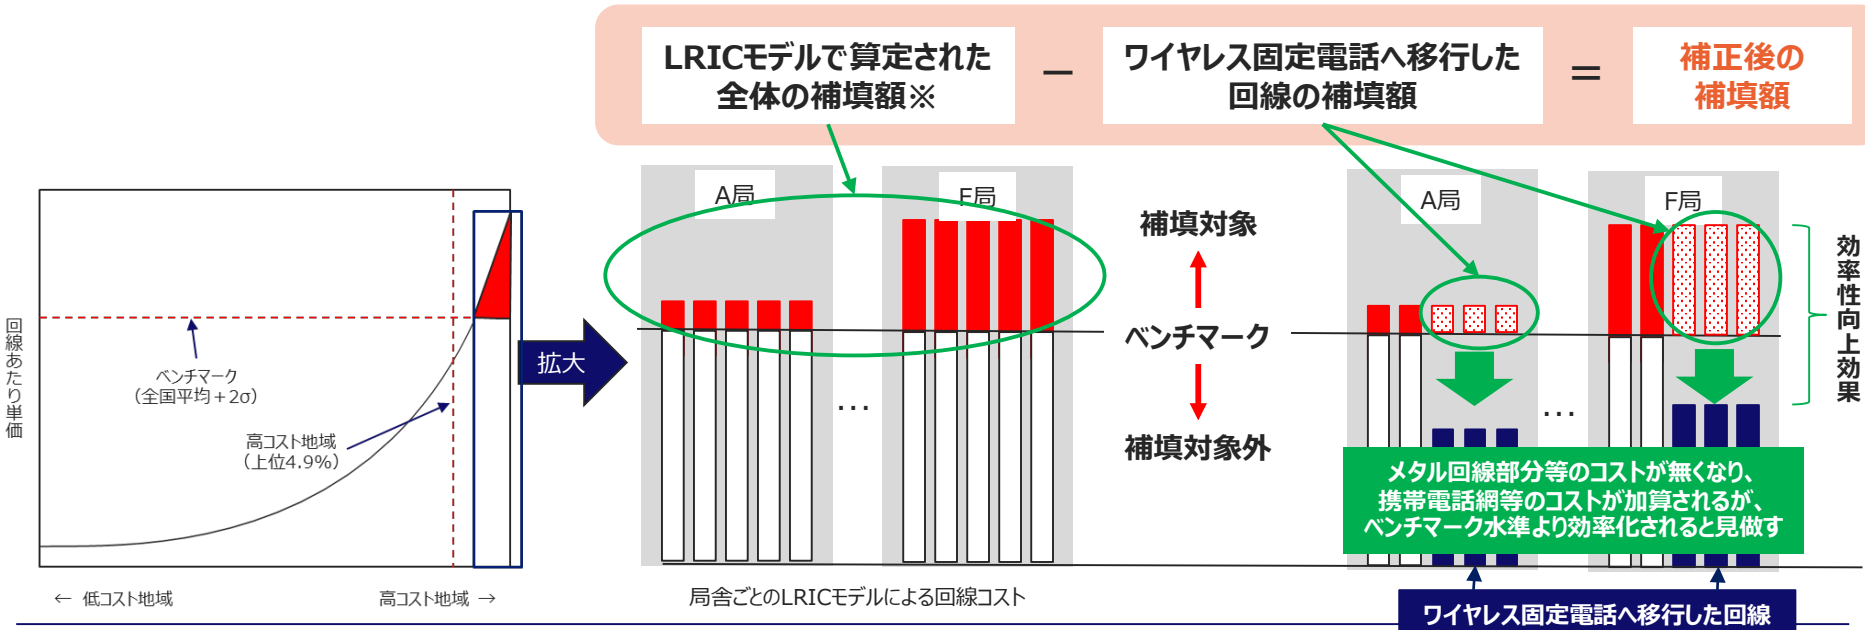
LRICモデルで算定された全体の補填額※

－

ワイヤレス固定電話へ移行した回線の補填額

＝

補正後の補填額

回線あたり単価

ベンチマーク
（全国平均＋2σ）

高コスト地域
（上位4.9%）

← 低コスト地域

高コスト地域 →

拡大

A局

F局

…

局舎ごとのLRICモデルによる回線コスト

補填対象

ベンチマーク

補填対象外

A局

F局

…

効率性向上効果

メタル回線部分等のコストが無くなり、携帯電話網等のコストが加算されるが、ベンチマーク水準より効率化されると見做す

ワイヤレス固定電話へ移行した回線